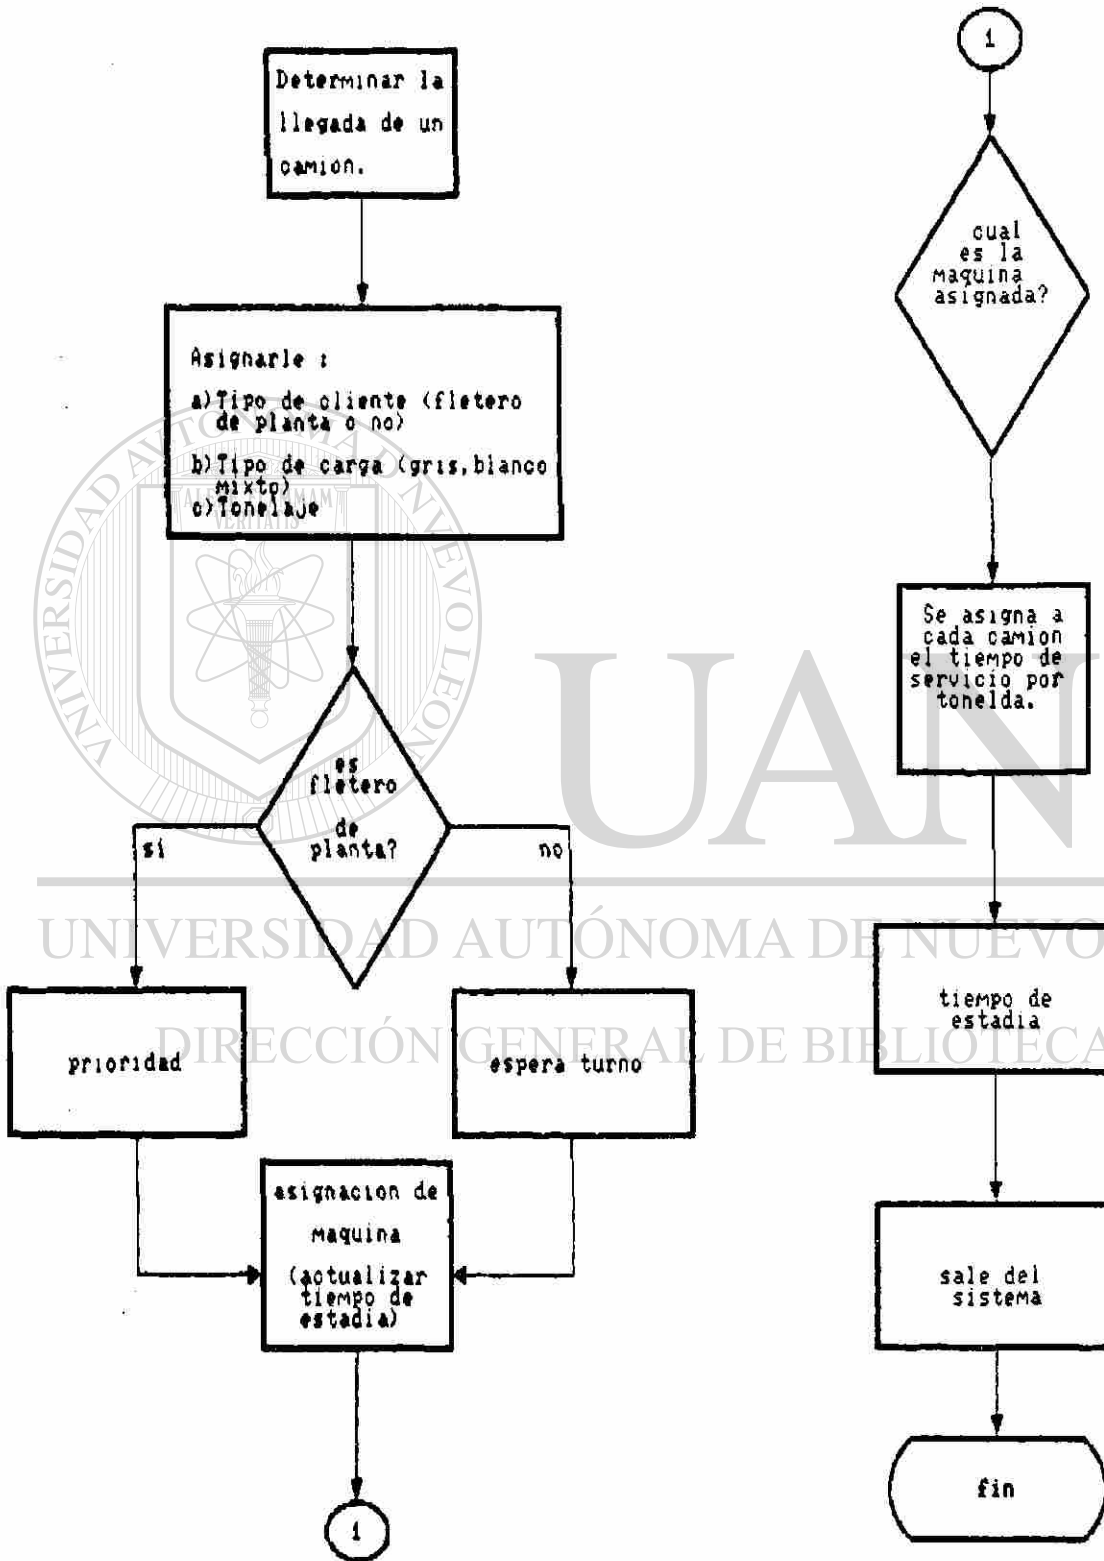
Determinar la llegada de un camion.

Asignarle :

a)Tipo de cliente (fletero de planta o no)

b)Tipo de carga (gris,blanco mixto)

c)Tonelaje

es fletero de planta?

si

no

prioridad

espera turno

asignacion de maquina (actualizar tiempo de estadia)

1

1

cual es la maquina asignada?

Se asigna a cada camion el tiempo de servicio por tonelda.

tiempo de estadia

sale del sistema

fin

UNIVERSIDAD AUTÓNOMA DE NUEVO LEÓN

ALERE FLAMMAM VERITATIS

UANL

UNIVERSIDAD AUTÓNOMA DE NUEVO

DIRECCIÓN GENERAL DE BIBLIOTECA